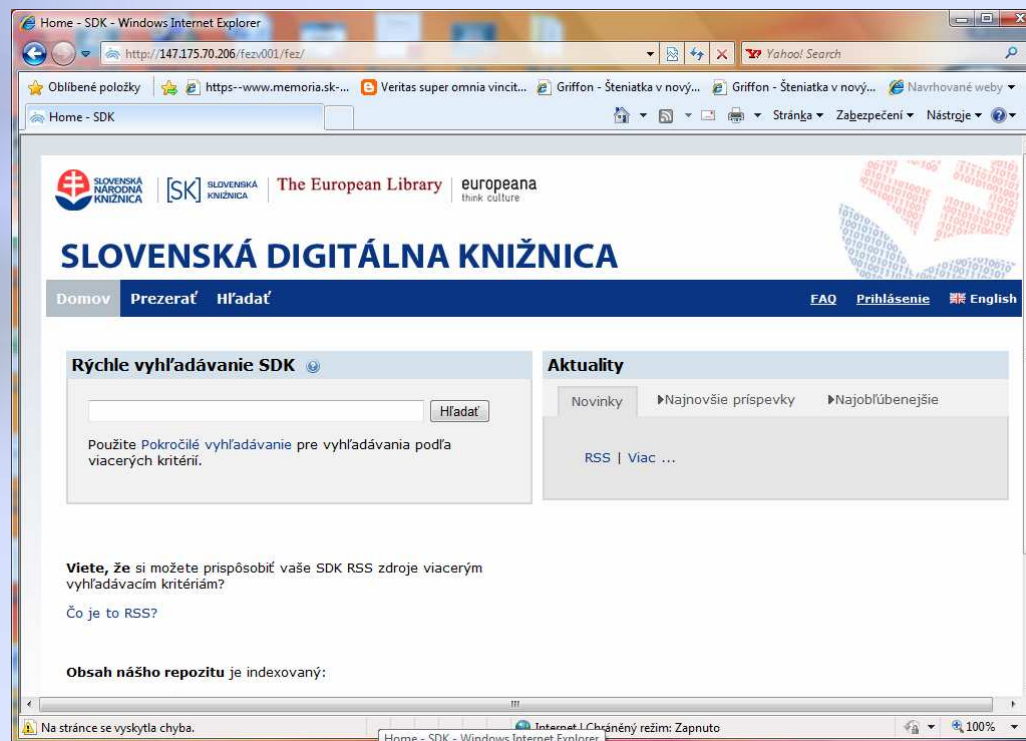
Home - SDK - Windows Internet Explorer

http://147.175.70.206/fezv001/fez/

Yahoo! Search

Oblíbené položky | https--www.memoria.sk-... | Veritas super omnia vincit... | Griffon - Šteniatka v nový... | Griffon - Šteniatka v nový... | Navrhované weby

Home - SDK

Stránka ▾ Zabezpečení ▾ Nástroje ▾

SLOVENSKÁ NÁRODNÁ KNIŽNICA | [SK] SLOVENSKÁ KNIŽNICA | The European Library | europeana think culture

SLOVENSKÁ DIGITÁLNA KNIŽNICA

Domov | Prezerať | Hľadať | FAQ | Prihlásenie | English

Rýchle vyhľadávanie SDK

Hľadať

Použite Pokročilé vyhľadávanie pre vyhľadávania podľa viacerých kritérií.

Aktuality

Novinky | Najnovšie príspevky | Najobľúbenejšie

RSS | Viac ...

Viete, že si môžete prispôsobiť vaše SDK RSS zdroje viacerým vyhľadávacím kritériám?

Čo je to RSS?

Obsah nášho repozitu je indexovaný:

Na stránce se vyskytla chyba.

Internet | Chráněný režim: Zapnuto

Home - SDK - Windows Internet Explorer

100%